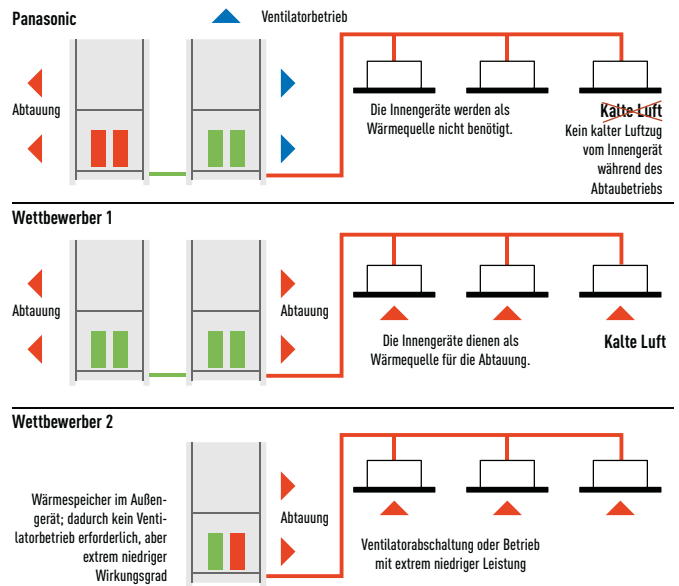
Panasonic

Ventilatorbetrieb

Abtauung

Die Innengeräte werden als Wärmequelle nicht benötigt.

Kalte Luft

Kein kalter Luftzug vom Innengerät während des Abtaubetriebs

Wettbewerber 1

Abtauung

Abtauung

Die Innengeräte dienen als Wärmequelle für die Abtauung.

Kalte Luft

Wettbewerber 2

Wärmespeicher im Außengerät; dadurch kein Ventilatorbetrieb erforderlich, aber extrem niedriger Wirkungsgrad

Abtauung

Ventilatorabschaltung oder Betrieb mit extrem niedriger Leistung